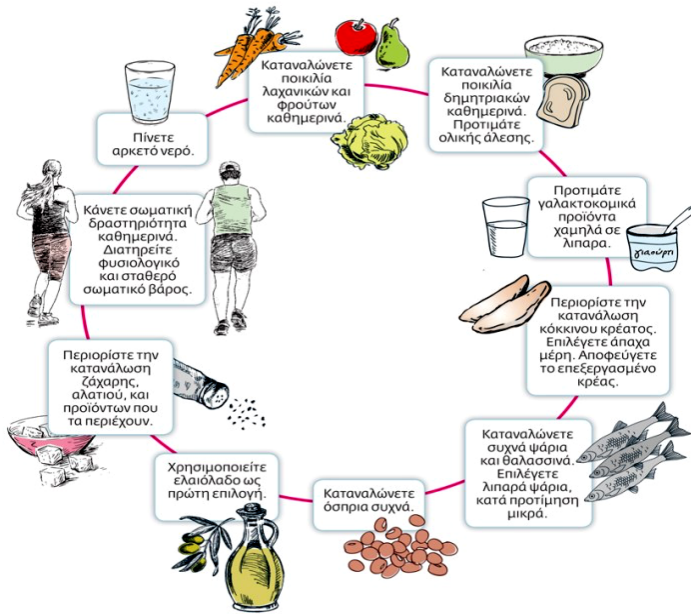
Καταναλώνετε ποικιλία λαχανικών και φρούτων καθημερινά.

Καταναλώνετε ποικιλία δημητριακών καθημερινά. Προτιμάτε ολικής άλεσης.

Προτιμάτε γαλακτοκομικά προϊόντα χαμηλά σε λιπαρα.

γιαούρτι

Περιορίστε την κατανάλωση κόκκινου κρέατος. Επιλέγετε άπαχα μέρη. Αποφεύγετε το επεξεργασμένο κρέας.

Καταναλώνετε συχνά ψάρια και θαλασσινά. Επιλέγετε λιπαρά ψάρια, κατά προτίμηση μικρά.

Καταναλώνετε όσπρια συχνά.

Χρησιμοποιείτε ελαιόλαδο ως πρώτη επιλογή.

Περιορίστε την κατανάλωση ζάχαρης, αλατιού, και προϊόντων που τα περιέχουν.

Κάνετε σωματική δραστηριότητα καθημερινά. Διατηρείτε φυσιολογικό και σταθερό σωματικό βάρος.

Πίνετε αρκετό νερό.